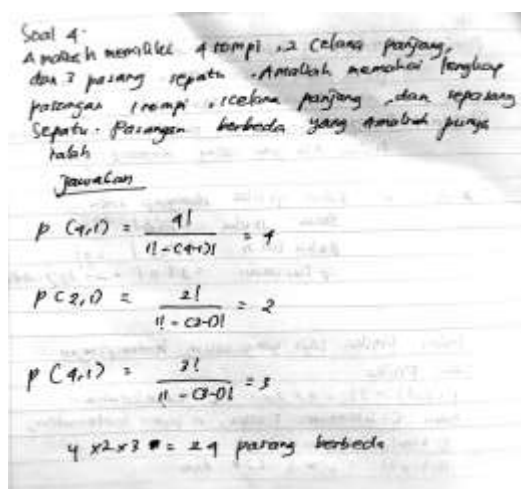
Soal 4.
Amaleh memiliki 4 rompi, 2 celana panjang, dan 3 pasang sepatu. Amaleh memakai lengkap pasangan 1 rompi, 1 celana panjang, dan sepasang sepatu. Pasangan berbeda yang Amaleh punya adalah

Jawaban

$p(4,1) = \frac{4!}{1! - (4-1)!} = 4$

$p(2,1) = \frac{2!}{1! - (2-0)!} = 2$

$p(4,1) = \frac{3!}{1! - (3-0)!} = 3$

$4 \times 2 \times 3 = 24$ pasang berbeda